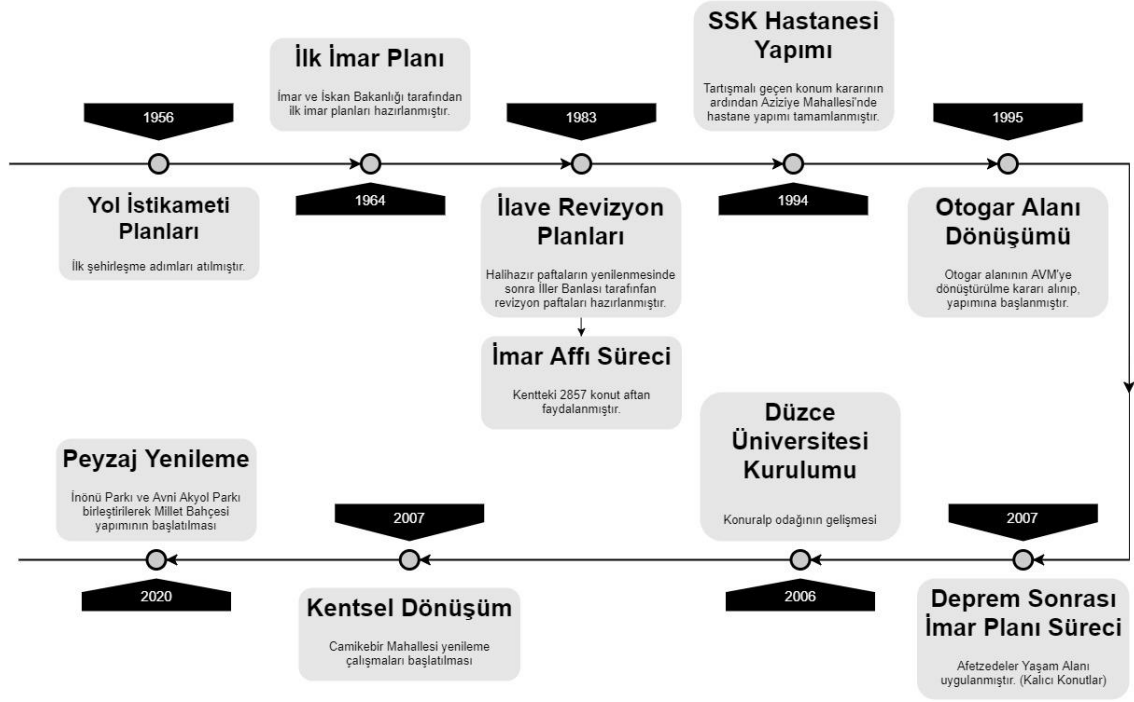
İlk İmar Planı

İmar ve İskan Bakanlığı tarafından ilk imar planları hazırlanmıştır.

SSK Hastanesi Yapımı

Tartışmalı geçen konum kararının ardından Aziziye Mahallesi'nde hastane yapımı tamamlanmıştır.

1956

1983

1995

1964

1994

Yol İstikameti Planları

İlk şehirleşme adımları atılmıştır.

İlave Revizyon Planları

Halihazır paftaların yenilenmesinde sonra İller Banlası tarafınfan revizyon paftaları hazırlanmıştır.

Otogar Alanı Dönüşümü

Otogar alanının AVM'ye dönüştürülme kararı alınıp, yapımına başlanmıştır.

İmar Affı Süreci

Kentteki 2857 konut aftan faydalanmıştır.

Peyzaj Yenileme

İnönü Parkı ve Avni Akyol Parkı birleştirilerek Millet Bahçesi yapımının başlatılması

Düzce Üniversitesi Kurulumu

Konuralp odağının gelişmesi

2007

2007

2020

2006

Kentsel Dönüşüm

Camikebir Mahallesi yenileme çalışmaları başlatılması

Deprem Sonrası İmar Planı Süreci

Afetzedeler Yaşam Alanı uygulanmıştır. (Kalıcı Konutlar)